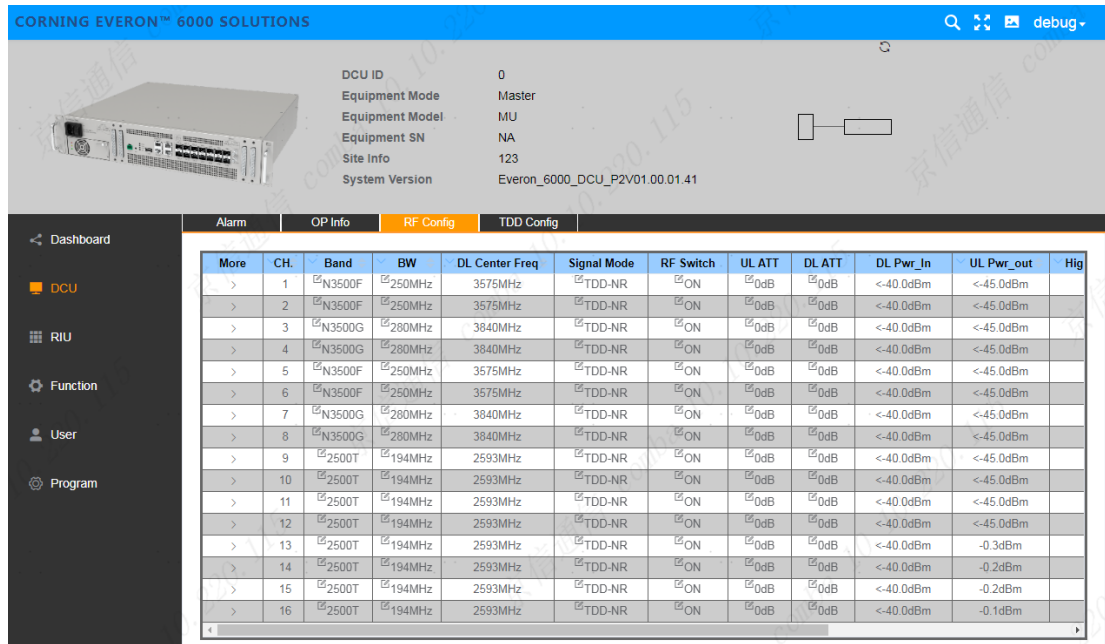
CORNING EVERON™ 6000 SOLUTIONS

debug

DCU ID 0
Equipment Mode Master
Equipment Model MU
Equipment SN NA
Site Info 123
System Version Everon_6000_DCU_P2V01.00.01.41

Dashboard
DCU
RIU
Function
User
Program

Alarm | OP Info | RF Config | TDD Config

| More | CH. | Band | BW | DL Center Freq | Signal Mode | RF Switch | UL ATT | DL ATT | DL Pwr_In | UL Pwr_out | Hig |
|---|---|---|---|---|---|---|---|---|---|---|---|
| › | 1 | N3500F | 250MHz | 3575MHz | TDD-NR | ON | 0dB | 0dB | <-40.0dBm | <-45.0dBm | |
| › | 2 | N3500F | 250MHz | 3575MHz | TDD-NR | ON | 0dB | 0dB | <-40.0dBm | <-45.0dBm | |
| › | 3 | N3500G | 280MHz | 3840MHz | TDD-NR | ON | 0dB | 0dB | <-40.0dBm | <-45.0dBm | |
| › | 4 | N3500G | 280MHz | 3840MHz | TDD-NR | ON | 0dB | 0dB | <-40.0dBm | <-45.0dBm | |
| › | 5 | N3500F | 250MHz | 3575MHz | TDD-NR | ON | 0dB | 0dB | <-40.0dBm | <-45.0dBm | |
| › | 6 | N3500F | 250MHz | 3575MHz | TDD-NR | ON | 0dB | 0dB | <-40.0dBm | <-45.0dBm | |
| › | 7 | N3500G | 280MHz | 3840MHz | TDD-NR | ON | 0dB | 0dB | <-40.0dBm | <-45.0dBm | |
| › | 8 | N3500G | 280MHz | 3840MHz | TDD-NR | ON | 0dB | 0dB | <-40.0dBm | <-45.0dBm | |
| › | 9 | 2500T | 194MHz | 2593MHz | TDD-NR | ON | 0dB | 0dB | <-40.0dBm | <-45.0dBm | |
| › | 10 | 2500T | 194MHz | 2593MHz | TDD-NR | ON | 0dB | 0dB | <-40.0dBm | <-45.0dBm | |
| › | 11 | 2500T | 194MHz | 2593MHz | TDD-NR | ON | 0dB | 0dB | <-40.0dBm | <-45.0dBm | |
| › | 12 | 2500T | 194MHz | 2593MHz | TDD-NR | ON | 0dB | 0dB | <-40.0dBm | <-45.0dBm | |
| › | 13 | 2500T | 194MHz | 2593MHz | TDD-NR | ON | 0dB | 0dB | <-40.0dBm | -0.3dBm | |
| › | 14 | 2500T | 194MHz | 2593MHz | TDD-NR | ON | 0dB | 0dB | <-40.0dBm | -0.2dBm | |
| › | 15 | 2500T | 194MHz | 2593MHz | TDD-NR | ON | 0dB | 0dB | <-40.0dBm | -0.2dBm | |
| › | 16 | 2500T | 194MHz | 2593MHz | TDD-NR | ON | 0dB | 0dB | <-40.0dBm | -0.1dBm | |